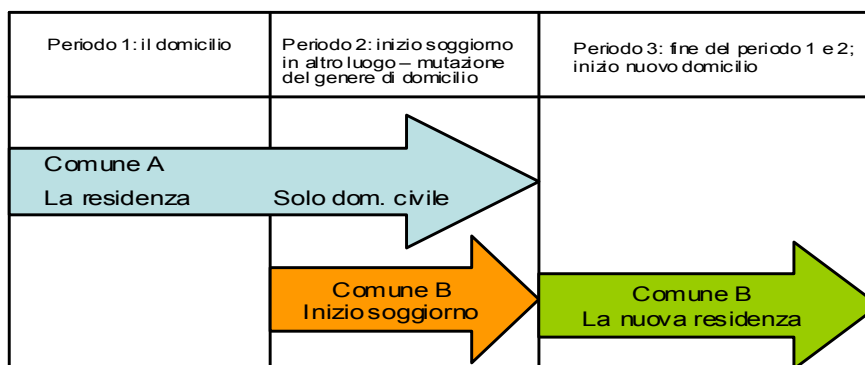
| Periodo 1: il domicilio | Periodo 2: inizio soggiorno in altro luogo – mutazione del genere di domicilio | Periodo 3: fine del periodo 1 e 2; inizio nuovo domicilio |
|---|---|---|

Comune A
La residenza

Solo dom. civile

Comune B
Inizio soggiorno

Comune B
La nuova residenza